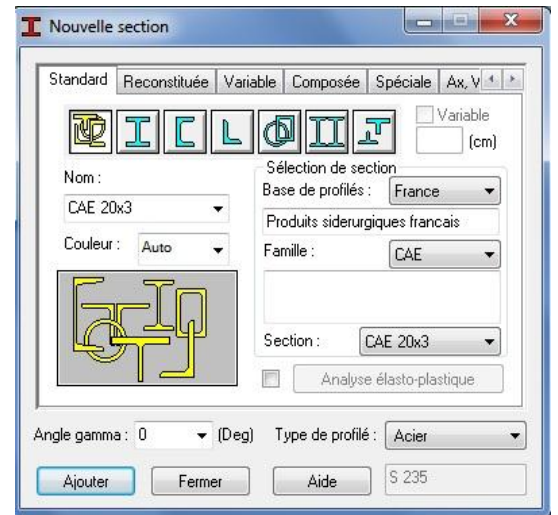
Nouvelle section

Standard | Reconstituée | Variable | Composée | Spéciale | Ax, V

Variable
(cm)

Nom :
CAE 20x3

Couleur : Auto

Sélection de section
Base de profilés : France
Produits siderurgiques francais
Famille : CAE

Section : CAE 20x3

Analyse élasto-plastique

Angle gamma : 0 (Deg) Type de profilé : Acier

Ajouter Fermer Aide S 235